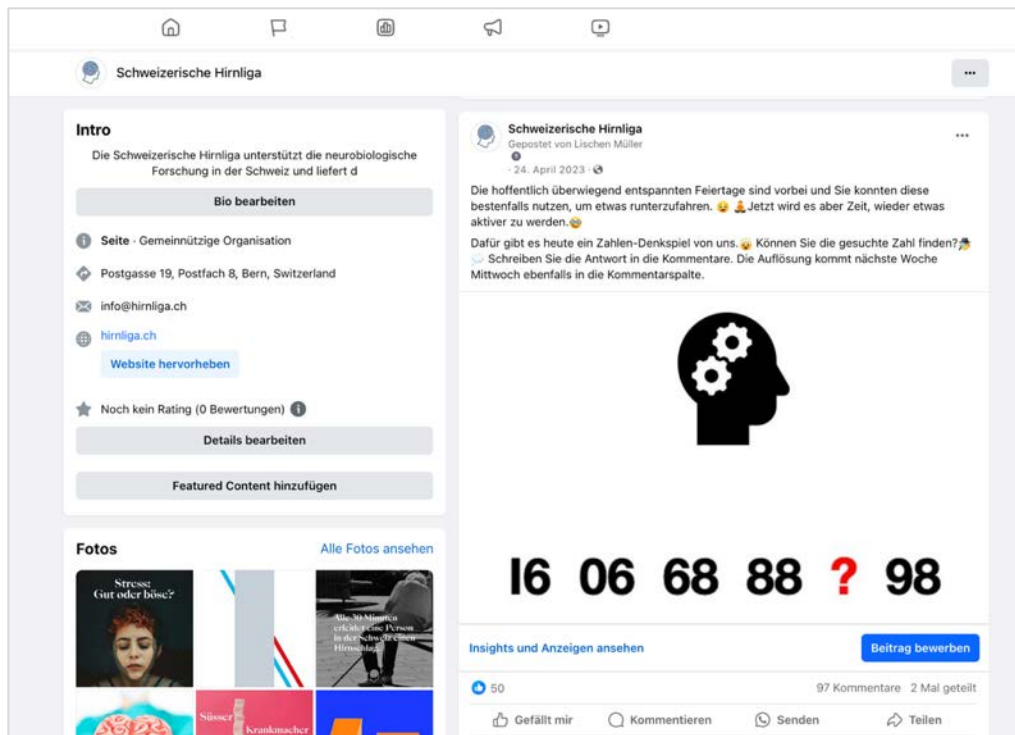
Schweizerische Hirnliga

...

Intro

Die Schweizerische Hirnliga unterstützt die neurobiologische Forschung in der Schweiz und liefert d

Bio bearbeiten

Seite · Gemeinnützige Organisation

Postgasse 19, Postfach 8, Bern, Switzerland

info@hirnliga.ch

hirnliga.ch

Website hervorheben

Noch kein Rating (0 Bewertungen)

Details bearbeiten

Featured Content hinzufügen

Fotos

Alle Fotos ansehen

Stress: Gut oder böse?

Alle 30 Minuten erleidet eine Person in der Schweiz einen Hirnschlag.

Süsser Krankmacher

Schweizerische Hirnliga
Gepostet von Lischen Müller
· 24. April 2023 ·

...

Die hoffentlich überwiegend entspannten Feiertage sind vorbei und Sie konnten diese bestenfalls nutzen, um etwas runterzufahren. 😉 🧘Jetzt wird es aber Zeit, wieder etwas aktiver zu werden.😂

Dafür gibt es heute ein Zahlen-Denkspiel von uns.😉 Können Sie die gesuchte Zahl finden?🕵 💭 Schreiben Sie die Antwort in die Kommentare. Die Auflösung kommt nächste Woche Mittwoch ebenfalls in die Kommentarspalte.

16 06 68 88 ? 98

Insights und Anzeigen ansehen

Beitrag bewerben

50

97 Kommentare 2 Mal geteilt

Gefällt mir

Kommentieren

Senden

Teilen